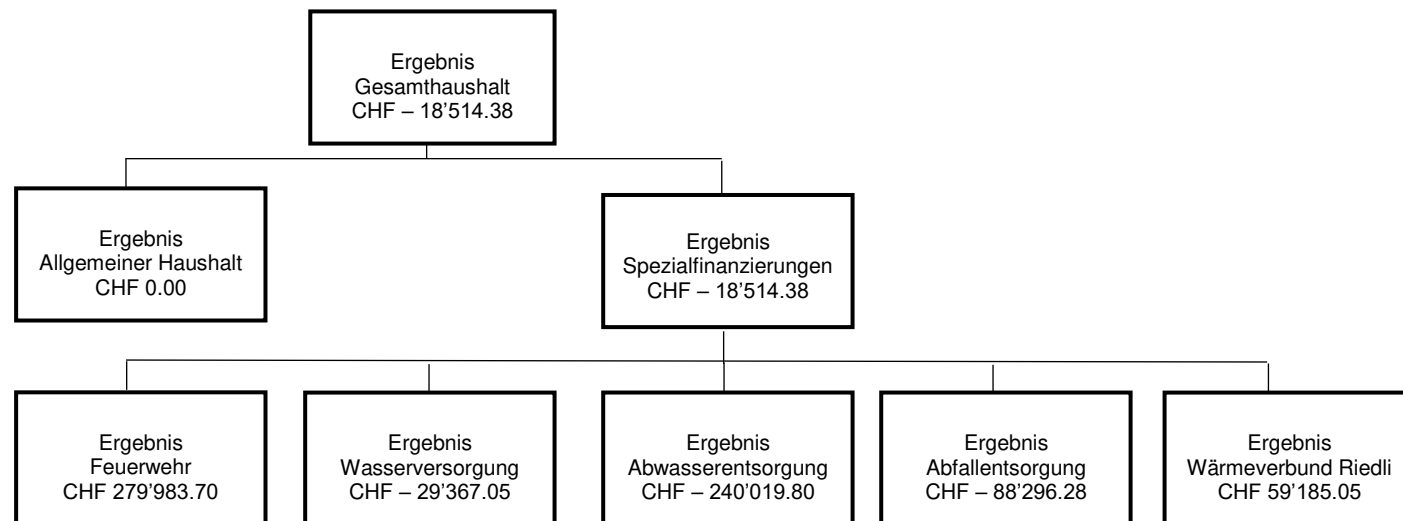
Ergebnis
Gesamthaushalt
CHF – 18’514.38

Ergebnis
Allgemeiner Haushalt
CHF 0.00

Ergebnis
Spezialfinanzierungen
CHF – 18’514.38

Ergebnis
Feuerwehr
CHF 279’983.70

Ergebnis
Wasserversorgung
CHF – 29’367.05

Ergebnis
Abwasserentsorgung
CHF – 240’019.80

Ergebnis
Abfallentsorgung
CHF – 88’296.28

Ergebnis
Wärmeverbund Riedli
CHF 59’185.05